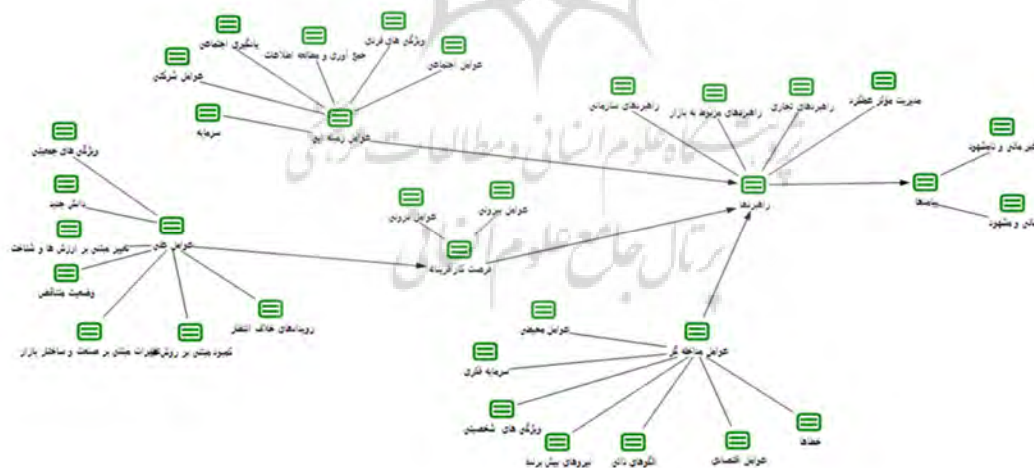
پاسخگری اجتماعی
جمع آوری و مطالعه اطلاعات
ویژگی های فردی
عوامل اجتماعی
عوامل شرکتی
سرمایه
عوامل زمینه ای
راهبردهای سازمانی
راهبردهای مربوط به بازار
راهبردهای تجاری
مدیریت مؤثر عملکرد
ویژگی های جمعیتی
دانش جدید
تغییر مبتنی بر ارزش ها و شناخت
وضعیت متناقض
عوامل علی
رویدادهای خلاف انتظار
کمبود مبتنی بر روش
تغییرات مبتنی بر صنعت و ساختار بازار
عوامل درونی
عوامل بیرونی
فرصت کارآفرینانه
راهبردها
پیامدها
عوامل محیطی
سرمایه فکری
ویژگی های شخصیتی
نیروهای پیش برنده
الگوهای ذاتی
عوامل اقتصادی
عوامل مداخله گر
حمایت